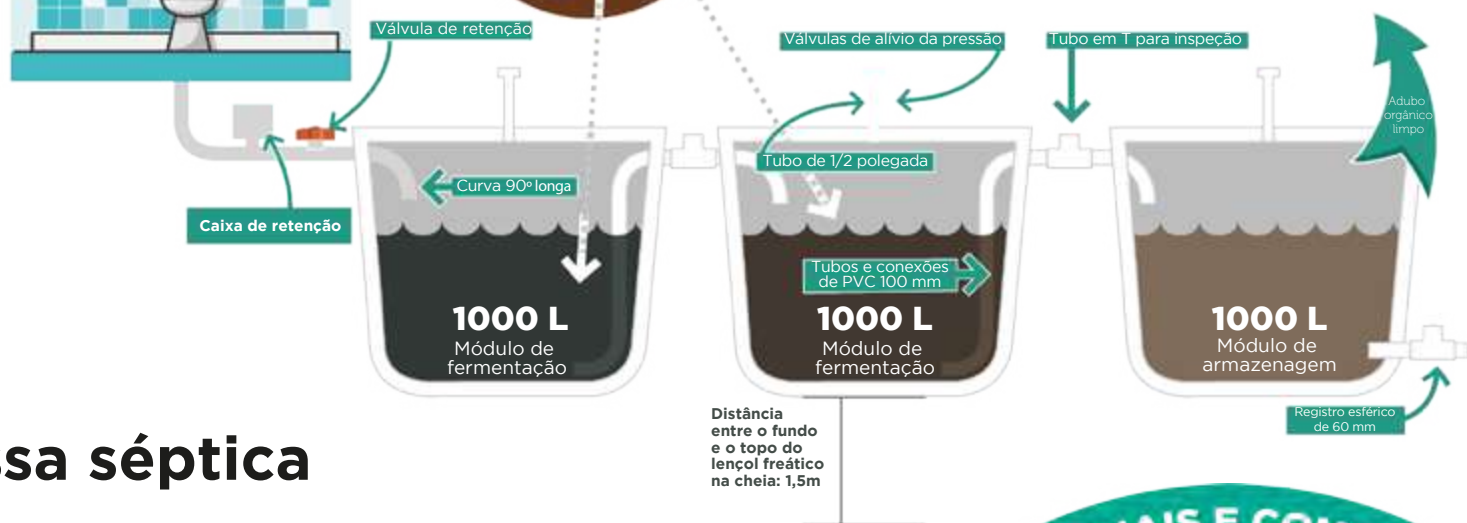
Válvula de retenção

Válvulas de alívio da pressão

Tubo em T para inspeção

Adubo orgânico limpo

Tubo de 1/2 polegada

Curva 90º longa

Caixa de retenção

Tubos e conexões de PVC 100 mm

1000 L
Módulo de fermentação

1000 L
Módulo de fermentação

1000 L
Módulo de armazenagem

Distância entre o fundo e o topo do lençol freático na cheia: 1,5m

Registro esférico de 60 mm

sa séptica

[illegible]